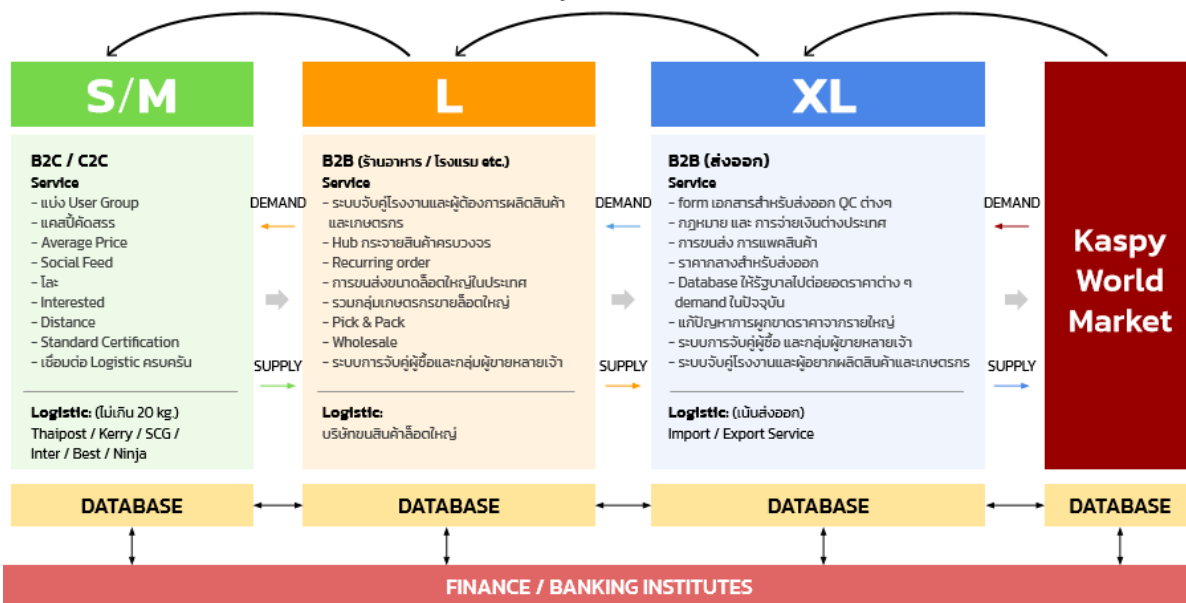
S/M

B2C / C2C
Service
- แบ่ง User Group
- แคสปี้คัดสรร
- Average Price
- Social Feed
- โละ
- Interested
- Distance
- Standard Certification
- เชื่อมต่อ Logistic ครบครัน

Logistic: (ไม่เกิน 20 kg.)
Thaipost / Kerry / SCG / Inter / Best / Ninja

DEMAND
SUPPLY

L

B2B (ร้านอาหาร / โรงแรม etc.)
Service
- ระบบจับคู่โรงงานและผู้ต้องการผลิตสินค้าและเกษตรกร
- Hub กระจายสินค้าครบวงจร
- Recurring order
- การขนส่งขนาดล็อตใหญ่ในประเทศ
- รวมกลุ่มเกษตรกรขายล็อตใหญ่
- Pick & Pack
- Wholesale
- ระบบการจับคู่ผู้ซื้อและกลุ่มผู้ขายหลายเจ้า

Logistic:
บริษัทขนสินค้าล็อตใหญ่

DEMAND
SUPPLY

XL

B2B (ส่งออก)
Service
- form เอกสารสำหรับส่งออก QC ต่างๆ
- กฎหมาย และ การจ่ายเงินต่างประเทศ
- การขนส่ง การแพคสินค้า
- ราคากลางสำหรับส่งออก
- Database ให้รัฐบาลไปต่อยอดราคาต่าง ๆ demand ในปัจจุบัน
- แก้ปัญหาการผูกขาดราคาจากรายใหญ่
- ระบบการจับคู่ผู้ซื้อ และกลุ่มผู้ขายหลายเจ้า
- ระบบจับคู่โรงงานและผู้อยากผลิตสินค้าและเกษตรกร

Logistic: (เน้นส่งออก)
Import / Export Service

DEMAND
SUPPLY

Kaspy World Market

DATABASE
DATABASE
DATABASE
DATABASE

FINANCE / BANKING INSTITUTES